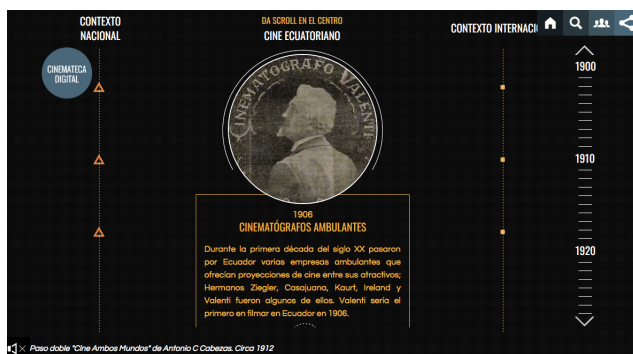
CONTEXTO NACIONAL

DA SCROLL EN EL CENTRO
CINE ECUATORIANO

CONTEXTO INTERNACI

CINEMATECA DIGITAL

CINEMATOGRAFO VALENTI

1906
CINEMATÓGRAFOS AMBULANTES

Durante la primera década del siglo XX pasaron por Ecuador varias empresas ambulantes que ofrecían proyecciones de cine entre sus atractivos; Hermanos Ziegler, Casajuana, Kaurt, Ireland y Valenti fueron algunos de ellos. Valenti sería el primero en filmar en Ecuador en 1906.

1900
1910
1920

× Paso doble "Cine Ambos Mundos" de Antonio C Cabezas. Circa 1912